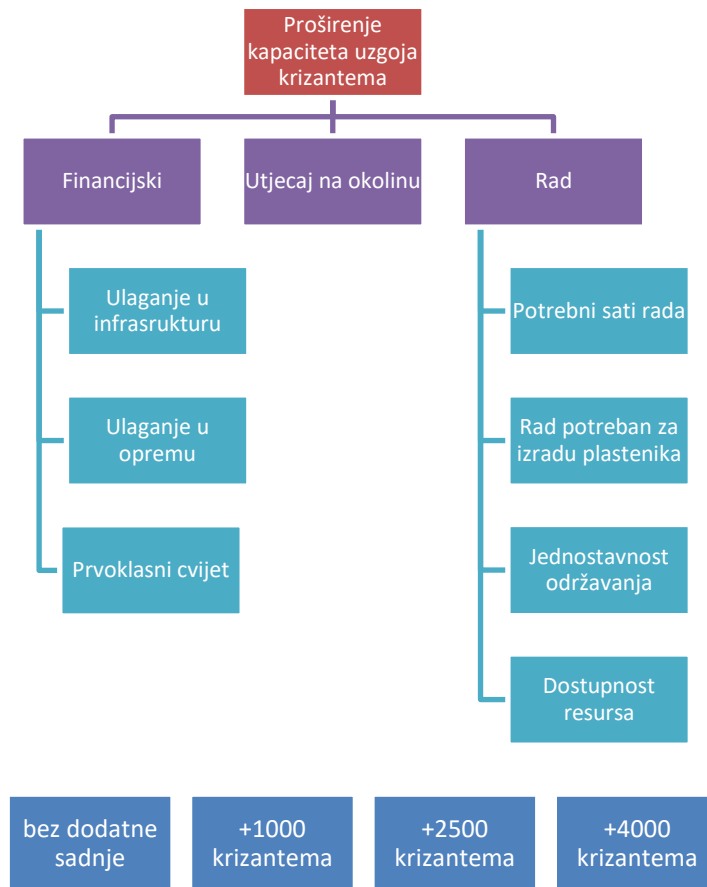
Proširenje kapaciteta uzgoja krizantema

Financijski

Utjecaj na okolinu

Rad

Ulaganje u infrasrukturu

Ulaganje u opremu

Prvoklasni cvijet

Potrebni sati rada

Rad potreban za izradu plastenika

Jednostavnost održavanja

Dostupnost resursa

bez dodatne sadnje

+1000 krizantema

+2500 krizantema

+4000 krizantema